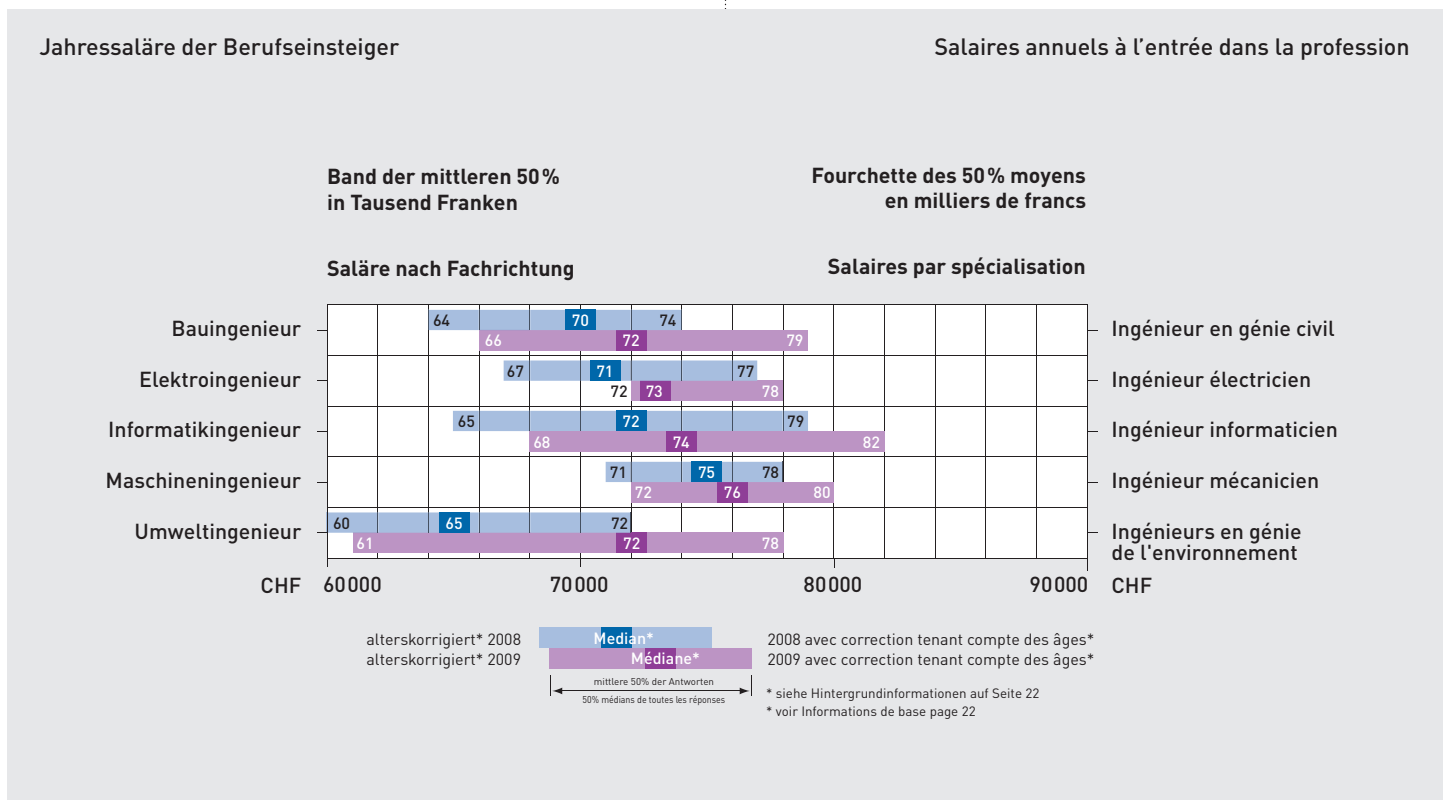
Jahressaläre der Berufseinsteiger

Salaires annuels à l'entrée dans la profession

Band der mittleren 50% in Tausend Franken

Fourchette des 50% moyens en milliers de francs

Saläre nach Fachrichtung

Salaires par spécialisation

| | 2008 | | | 2009 | | | |
|---|---|---|---|---|---|---|---|
| Bauingenieur | 64 | 70 | 74 | 66 | 72 | 79 | Ingénieur en génie civil |
| Elektroingenieur | 67 | 71 | 77 | 72 | 73 | 78 | Ingénieur électricien |
| Informatikingenieur | 65 | 72 | 79 | 68 | 74 | 82 | Ingénieur informaticien |
| Maschineningenieur | 71 | 75 | 78 | 72 | 76 | 80 | Ingénieur mécanicien |
| Umweltingenieur | 60 | 65 | 72 | 61 | 72 | 78 | Ingénieurs en génie de l'environnement |

CHF 60000 70000 80000 90000 CHF

alterskorrigiert* 2008 Median* 2008 avec correction tenant compte des âges*
alterskorrigiert* 2009 Médiane* 2009 avec correction tenant compte des âges*

mittlere 50% der Antworten
50% médians de toutes les réponses

* siehe Hintergrundinformationen auf Seite 22
* voir Informations de base page 22